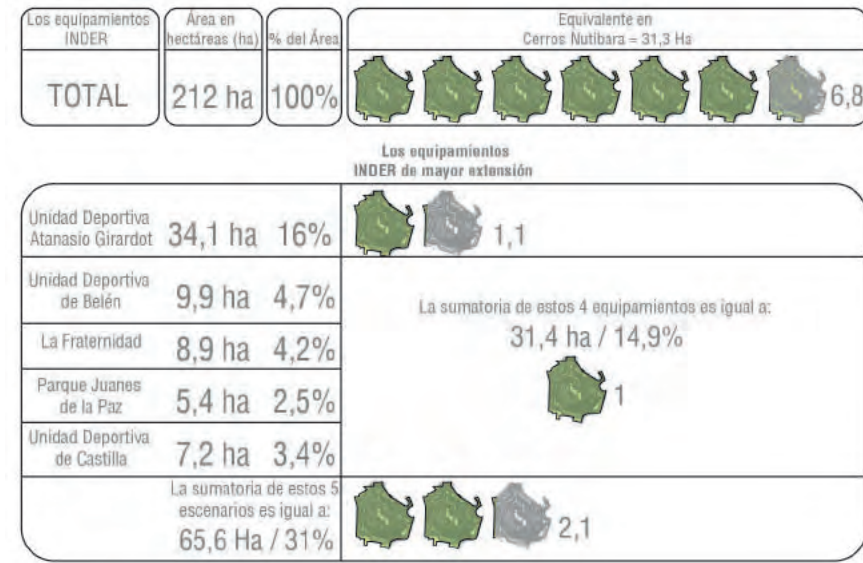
| Los equipamientos INDER | Área en hectáreas (ha) | % del Área | Equivalente en Cerros Nutibara = 31,3 Ha |
|---|---|---|---|
| TOTAL | 212 ha | 100% | 6,8 |

Los equipamientos INDER de mayor extensión

| | | | |
|---|---|---|---|
| Unidad Deportiva Atanasio Girardot | 34,1 ha | 16% | 1,1 |
| Unidad Deportiva de Belén | 9,9 ha | 4,7% | La sumatoria de estos 4 equipamientos es igual a: 31,4 ha / 14,9% 1 |
| La Fraternidad | 8,9 ha | 4,2% | |
| Parque Juanes de la Paz | 5,4 ha | 2,5% | |
| Unidad Deportiva de Castilla | 7,2 ha | 3,4% | |
| | La sumatoria de estos 5 escenarios es igual a: 65,6 Ha / 31% | | 2,1 |